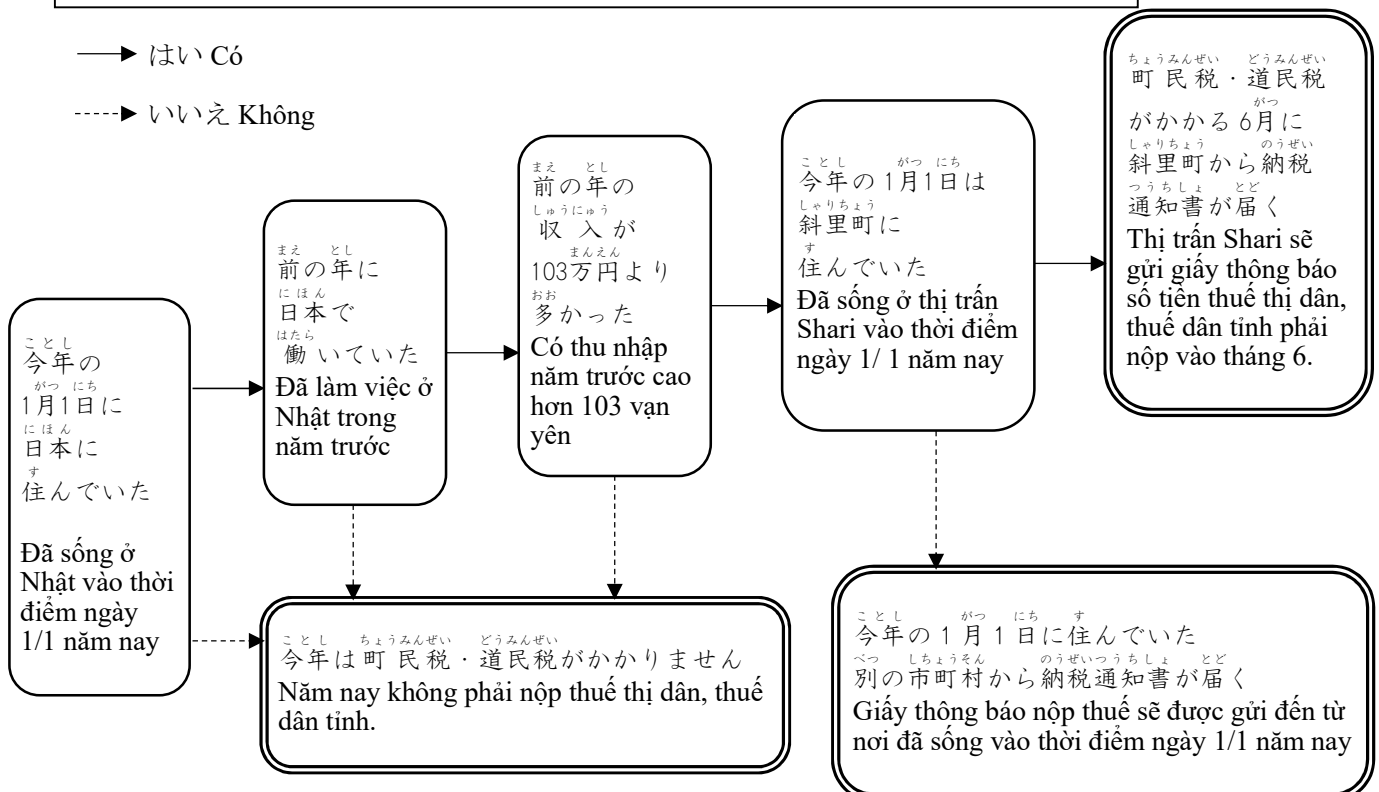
はい Có

いいえ Không

ことし
今年の
がつ にち
1月1日に
にほん
日本に
す
住んでいた

Đã sống ở Nhật vào thời điểm ngày 1/1 năm nay

まえ とし
前の年に
にほん
日本で
はたら
働いていた
Đã làm việc ở Nhật trong năm trước

まえ とし
前の年の
しゅうにゅう
収入が
まんえん
103万円より
おお
多かった
Có thu nhập năm trước cao hơn 103 vạn yên

ことし がつ にち
今年の1月1日は
しゃりちょう
斜里町に
す
住んでいた
Đã sống ở thị trấn Shari vào thời điểm ngày 1/ 1 năm nay

ちょうみんぜい どうみんぜい
町民税・道民税
がつ
がかかる6月に
しゃりちょう のうぜい
斜里町から納税
つうちしょ とど
通知書が届く
Thị trấn Shari sẽ gửi giấy thông báo số tiền thuế thị dân, thuế dân tỉnh phải nộp vào tháng 6.

ことし ちょうみんぜい どうみんぜい
今年は町民税・道民税がかかりません
Năm nay không phải nộp thuế thị dân, thuế dân tỉnh.

ことし がつ にち す
今年の1月1日に住んでいた
べつ しちょうそん のうぜいつうちしょ とど
別の市町村から納税通知書が届く
Giấy thông báo nộp thuế sẽ được gửi đến từ nơi đã sống vào thời điểm ngày 1/1 năm nay